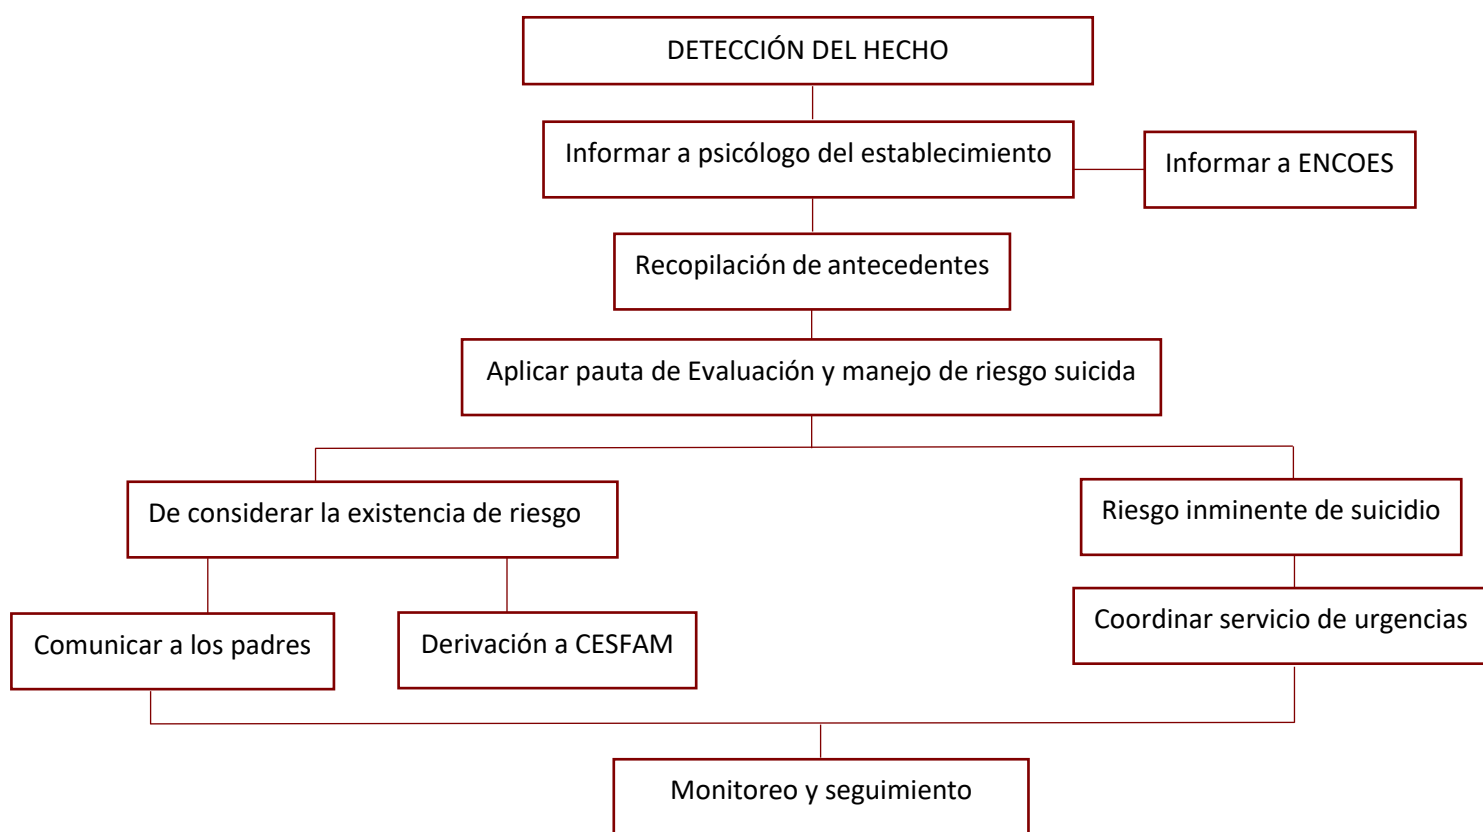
DETECCIÓN DEL HECHO

Informar a psicólogo del establecimiento

Informar a ENCOES

Recopilación de antecedentes

Aplicar pauta de Evaluación y manejo de riesgo suicida

De considerar la existencia de riesgo

Riesgo inminente de suicidio

Comunicar a los padres

Derivación a CESFAM

Coordinar servicio de urgencias

Monitoreo y seguimiento